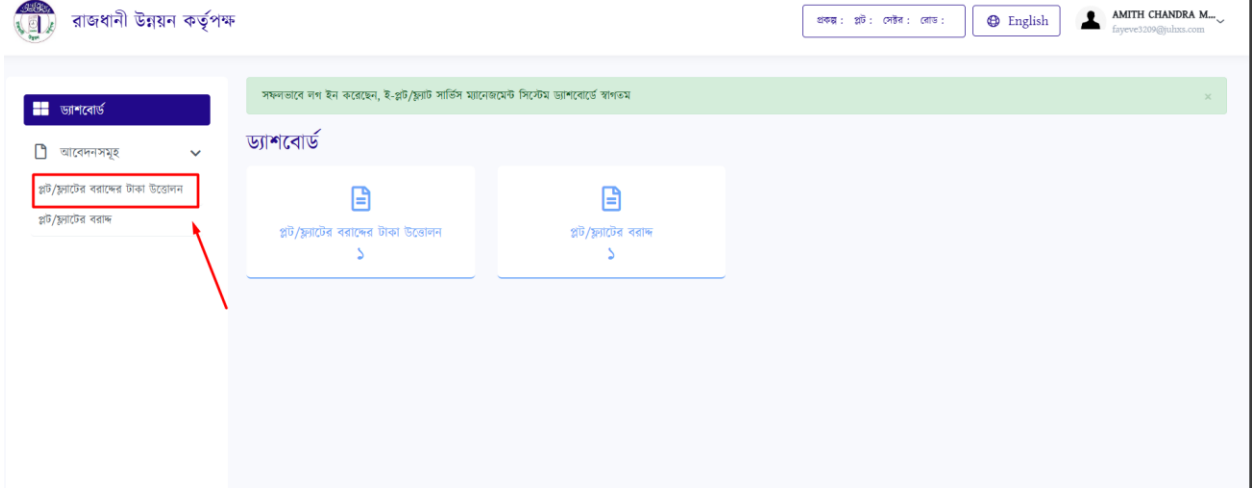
রাজধানী উন্নয়ন কর্তৃপক্ষ

প্রকল্প : প্লট : সেক্টর : রোড :

English

AMITH CHANDRA M...
fayeve3209@jubxs.com

ড্যাশবোর্ড

আবেদনসমূহ

প্লট/ফ্ল্যাটের বরাদ্দের টাকা উত্তোলন

প্লট/ফ্ল্যাটের বরাদ্দ

সফলভাবে লগ ইন করেছেন, ই-প্লট/ফ্ল্যাট সার্ভিস ম্যানেজমেন্ট সিস্টেম ড্যাশবোর্ডে স্বাগতম

×

ড্যাশবোর্ড

প্লট/ফ্ল্যাটের বরাদ্দের টাকা উত্তোলন
১

প্লট/ফ্ল্যাটের বরাদ্দ
১